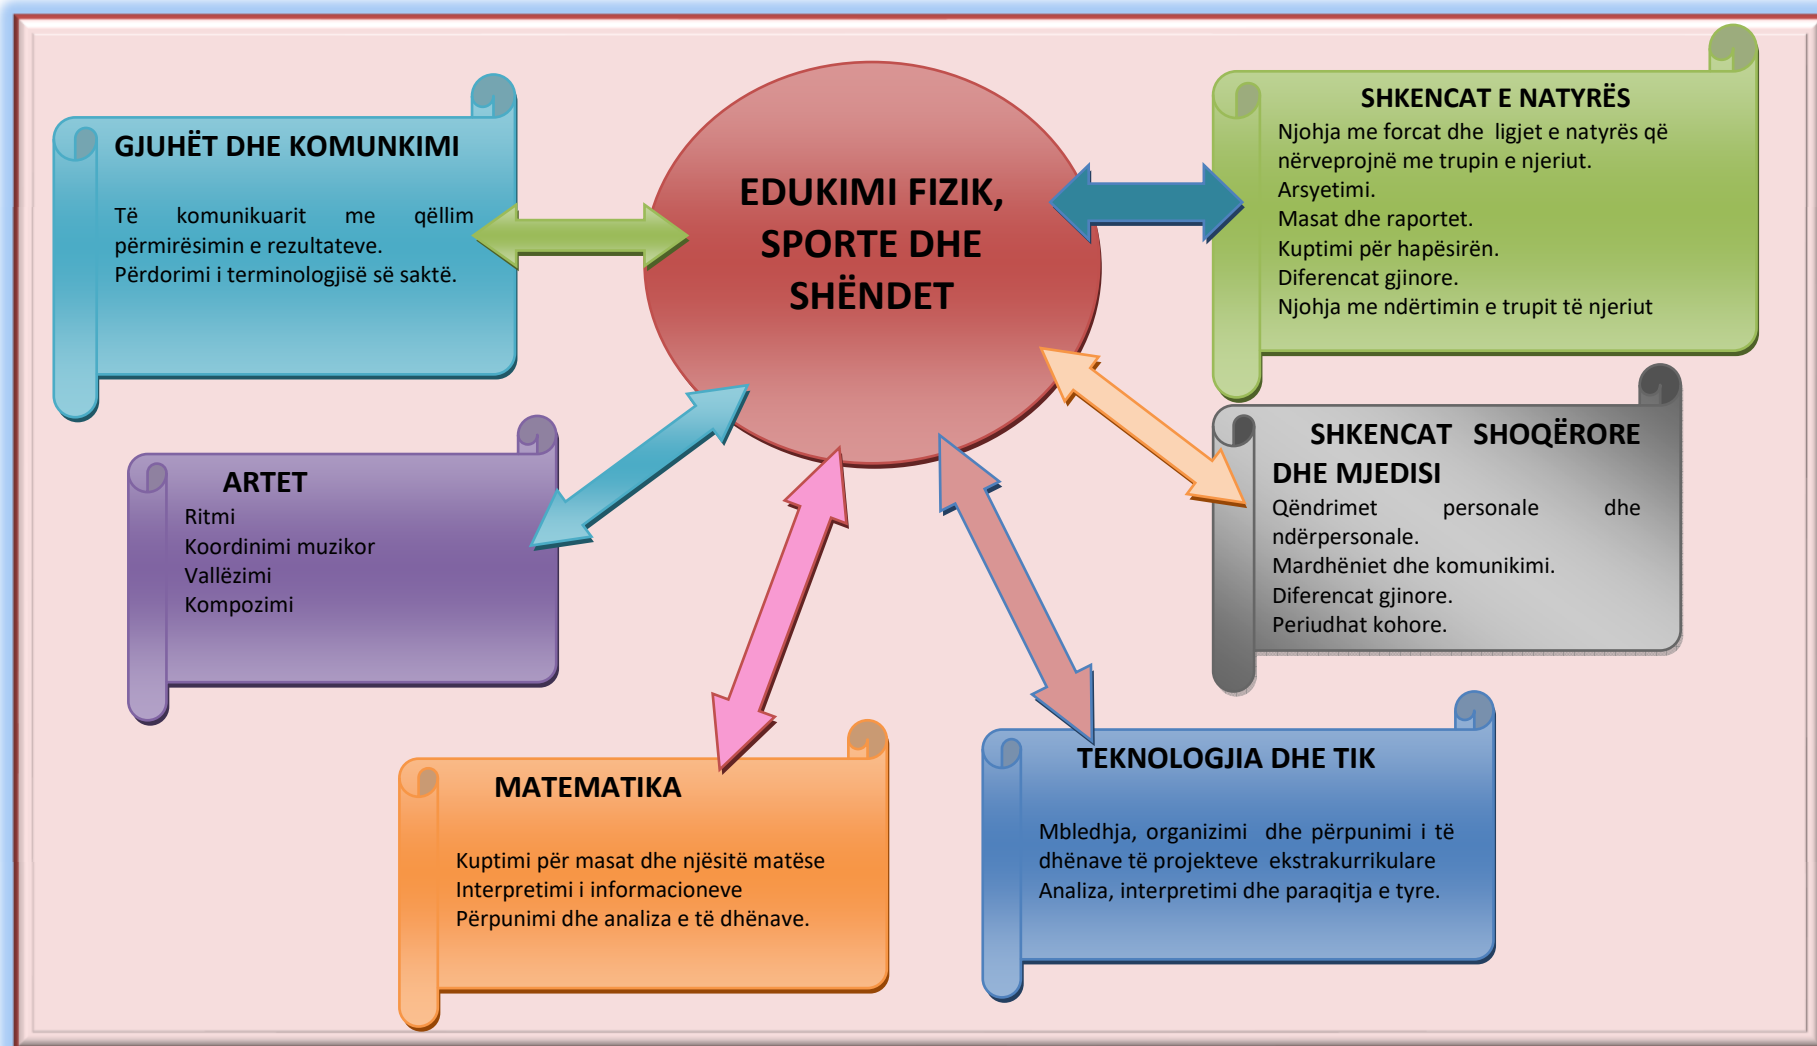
EDUKIMI FIZIK, SPORTE DHE SHËNDET

GJUHËT DHE KOMUNKIMI

Të komunikuarit me qëllim përmirësimin e rezultateve.
Përdorimi i terminologjisë së saktë.

SHKENCAT E NATYRËS
Njohja me forcat dhe ligjet e natyrës që nërveprojnë me trupin e njeriut.
Arsyetimi.
Masat dhe raportet.
Kuptimi për hapësirën.
Diferencat gjinore.
Njohja me ndërtimin e trupit të njeriut

ARTET
Ritmi
Koordinimi muzikor
Vallëzimi
Kompozimi

SHKENCAT SHOQËRORE DHE MJEDISI
Qëndrimet personale dhe ndërpersonale.
Mardhëniet dhe komunikimi.
Diferencat gjinore.
Periudhat kohore.

MATEMATIKA

Kuptimi për masat dhe njësitë matëse
Interpretimi i informacioneve
Përpunimi dhe analiza e të dhënave.

TEKNOLOGJIA DHE TIK

Mbledhja, organizimi dhe përpunimi i të dhënave të projekteve ekstrakurrikulare
Analiza, interpretimi dhe paraqitja e tyre.